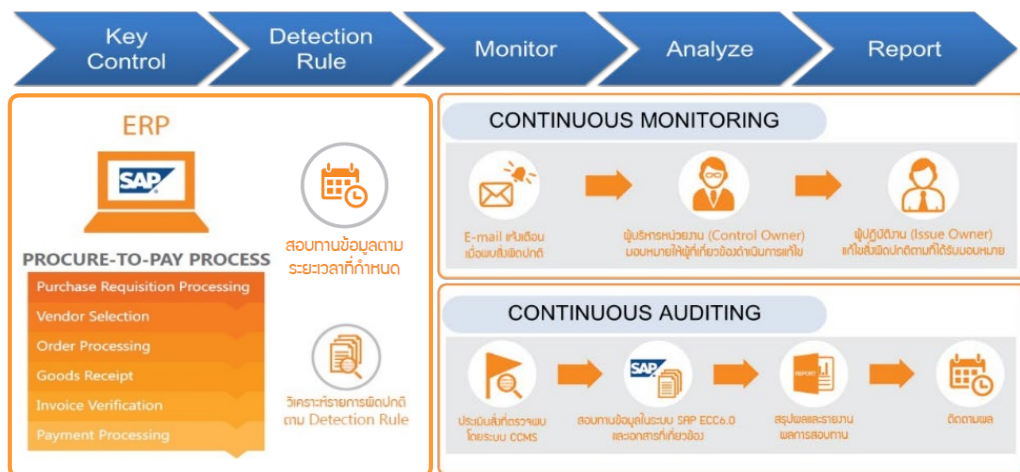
Key Control

Detection Rule

Monitor

Analyze

Report

ERP

SAP

PROCURE-TO-PAY PROCESS

Purchase Requisition Processing

Vendor Selection

Order Processing

Goods Receipt

Invoice Verification

Payment Processing

สอบทานข้อมูลตามระยะเวลาที่กำหนด

วิเคราะห์รายการผิดปกติตาม Detection Rule

CONTINUOUS MONITORING

E-mail แจ้งเตือนเมื่อพบสิ่งผิดปกติ

ผู้บริหารหน่วยงาน (Control Owner) มอบหมายให้ผู้ที่เกี่ยวข้องดำเนินการแก้ไข

ผู้ปฏิบัติงาน (Issue Owner) แก้ไขสิ่งผิดปกติตามที่ได้รับมอบหมาย

CONTINUOUS AUDITING

ประเมินสิ่งที่ตรวจพบโดยระบบ CCMS

SAP

สอบทานข้อมูลในระบบ SAP ECC6.0 และเอกสารที่เกี่ยวข้อง

REPORT

สรุปผลและรายงานผลการสอบทาน

ติดตามผล